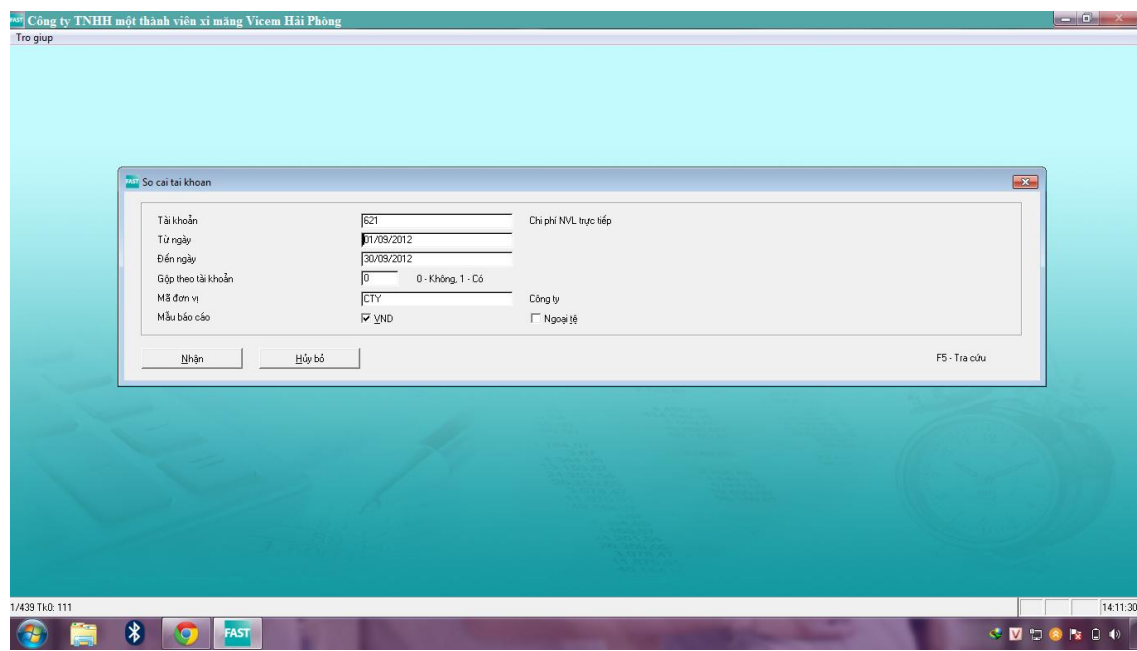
FAST Công ty TNHH một thành viên xi măng Vicem Hải Phòng

Tro giup

So cai tai khoan

Tài khoản 621 Chi phí NVL trực tiếp
Từ ngày 01/09/2012
Đến ngày 30/09/2012
Gộp theo tài khoản 0 0 - Không, 1 - Có
Mã đơn vị CTY Công ty
Mẫu báo cáo VND Ngoại tệ

Nhận Hủy bỏ F5 - Tra cứu

1/439 Tk0: 111 14:11:30

FAST